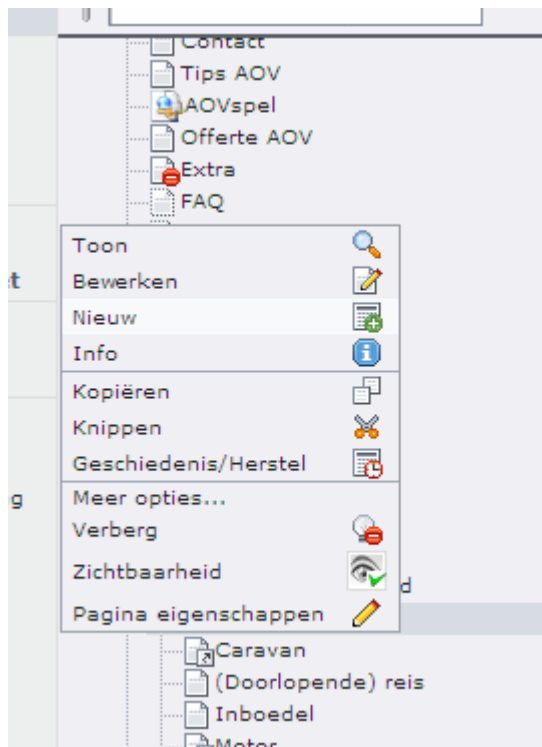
Contact
Tips AOV
AOVspel
Offerte AOV
Extra
FAQ

t

g

Toon
Bewerken
Nieuw
Info
Kopiëren
Knippen
Geschiedenis/Herstel
Meer opties...
Verberg
Zichtbaarheid
Pagina eigenschappen

d

Caravan
(Doorlopende) reis
Inboedel
Motor